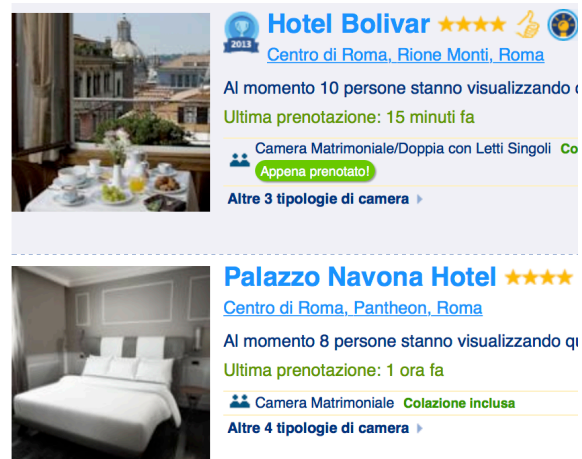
2013

Hotel Bolivar

Centro di Roma, Rione Monti, Roma

Al momento 10 persone stanno visualizzando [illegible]

Ultima prenotazione: 15 minuti fa

Camera Matrimoniale/Doppia con Letti Singoli Co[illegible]

Appena prenotato!

Altre 3 tipologie di camera

Palazzo Navona Hotel

Centro di Roma, Pantheon, Roma

Al momento 8 persone stanno visualizzando q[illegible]

Ultima prenotazione: 1 ora fa

Camera Matrimoniale Colazione inclusa

Altre 4 tipologie di camera